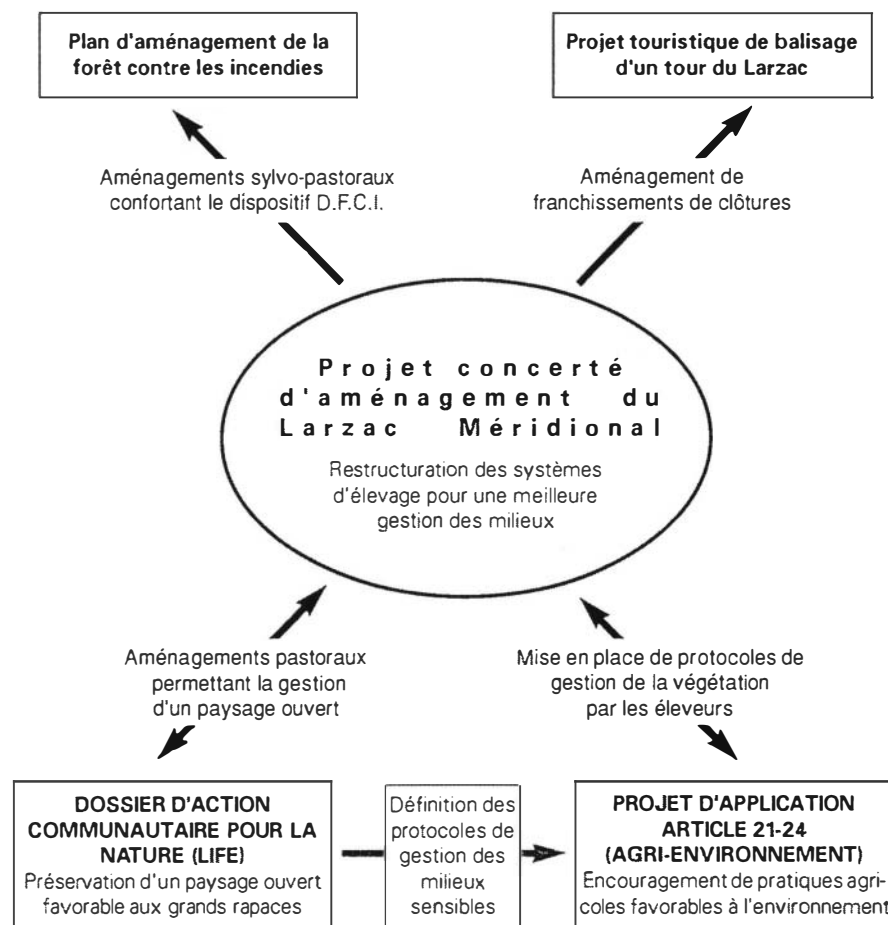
Plan d'aménagement de la forêt contre les incendies

Projet touristique de balisage d'un tour du Larzac

Aménagements sylvo-pastoraux confortant le dispositif D.F.C.I.

Aménagement de franchissements de clôtures

Projet concerté d'aménagement du Larzac Méridional

Restructuration des systèmes d'élevage pour une meilleure gestion des milieux

Aménagements pastoraux permettant la gestion d'un paysage ouvert

Mise en place de protocoles de gestion de la végétation par les éleveurs

DOSSIER D'ACTION COMMUNAUTAIRE POUR LA NATURE (LIFE)
Préservation d'un paysage ouvert favorable aux grands rapaces

Définition des protocoles de gestion des milieux sensibles

PROJET D'APPLICATION ARTICLE 21-24 (AGRI-ENVIRONNEMENT)
Encouragement de pratiques agricoles favorables à l'environnement